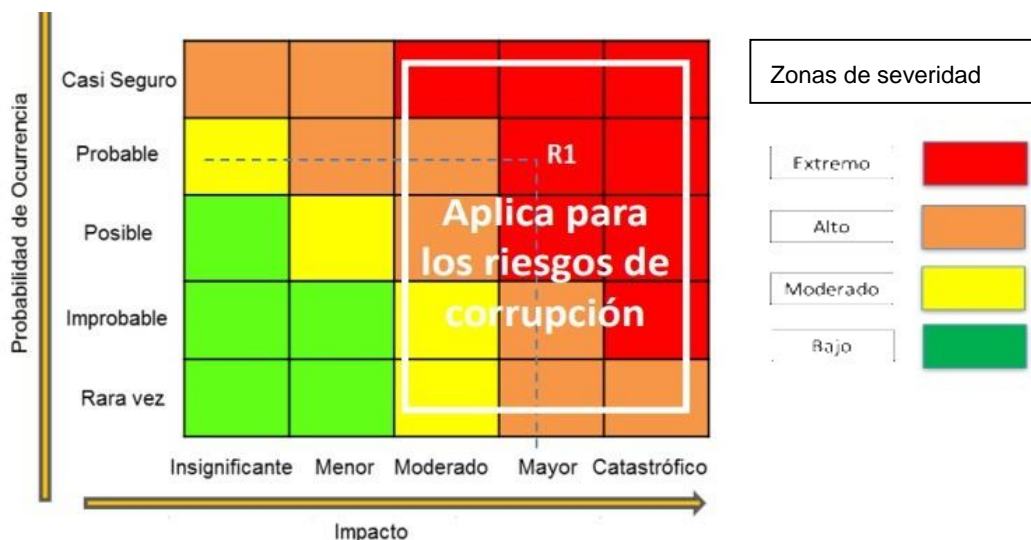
Probabilidad de Ocurrencia

Casi Seguro

Probable

Posible

Improbable

Rara vez

R1

Aplica para los riesgos de corrupción

Insignificante Menor Moderado Mayor Catastrófico

Impacto

Zonas de severidad

Extremo

Alto

Moderado

Bajo